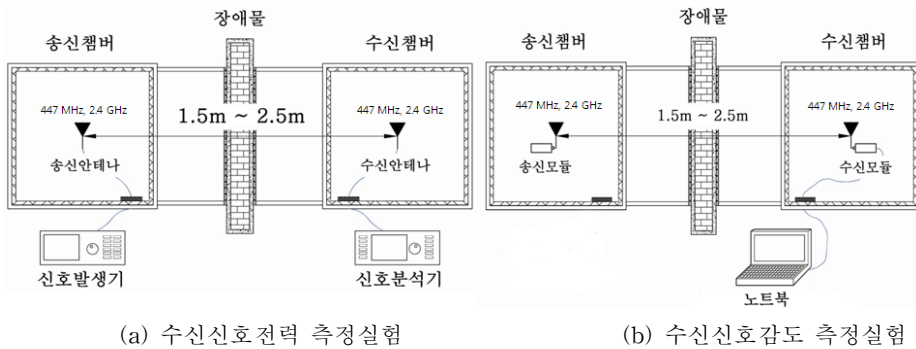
장애물

송신챔버

수신챔버

447 MHz, 2.4 GHz

1.5m ~ 2.5m

447 MHz, 2.4 GHz

송신안테나

수신안테나

신호발생기

신호분석기

(a) 수신신호전력 측정실험

장애물

송신챔버

수신챔버

447 MHz, 2.4 GHz

1.5m ~ 2.5m

447 MHz, 2.4 GHz

송신모듈

수신모듈

노트북

(b) 수신신호감도 측정실험